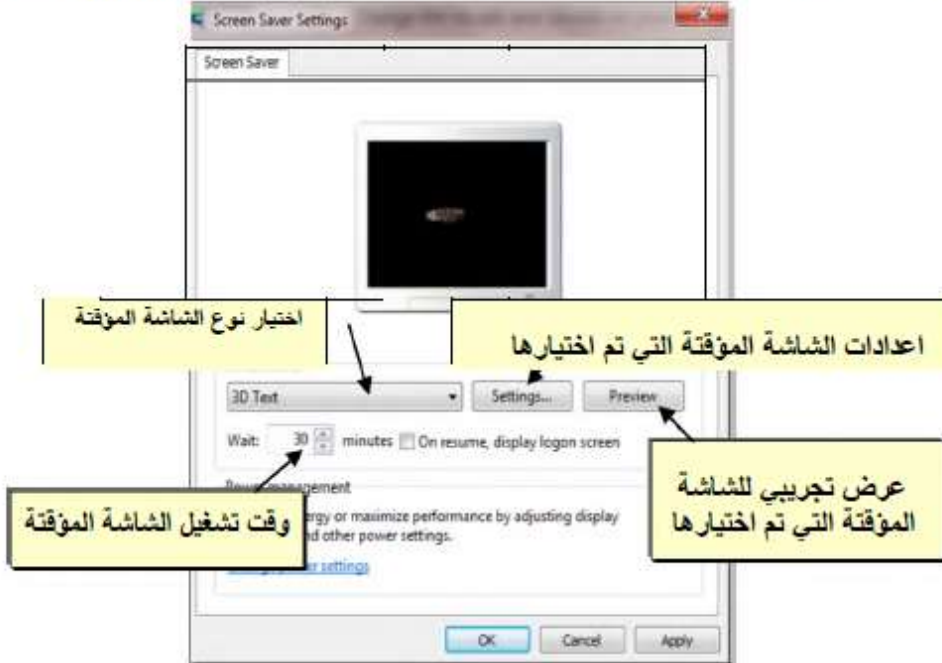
Screen Saver Settings

Screen Saver

اختيار نوع الشاشة المؤقتة

اعدادات الشاشة المؤقتة التي تم اختيارها

3D Text

Settings...

Preview

Wait: 30 minutes On resume, display logon screen

Power management

وقت تشغيل الشاشة المؤقتة

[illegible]ergy or maximize performance by adjusting display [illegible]nd other power settings.

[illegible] settings

عرض تجريبي للشاشة المؤقتة التي تم اختيارها

OK

Cancel

Apply